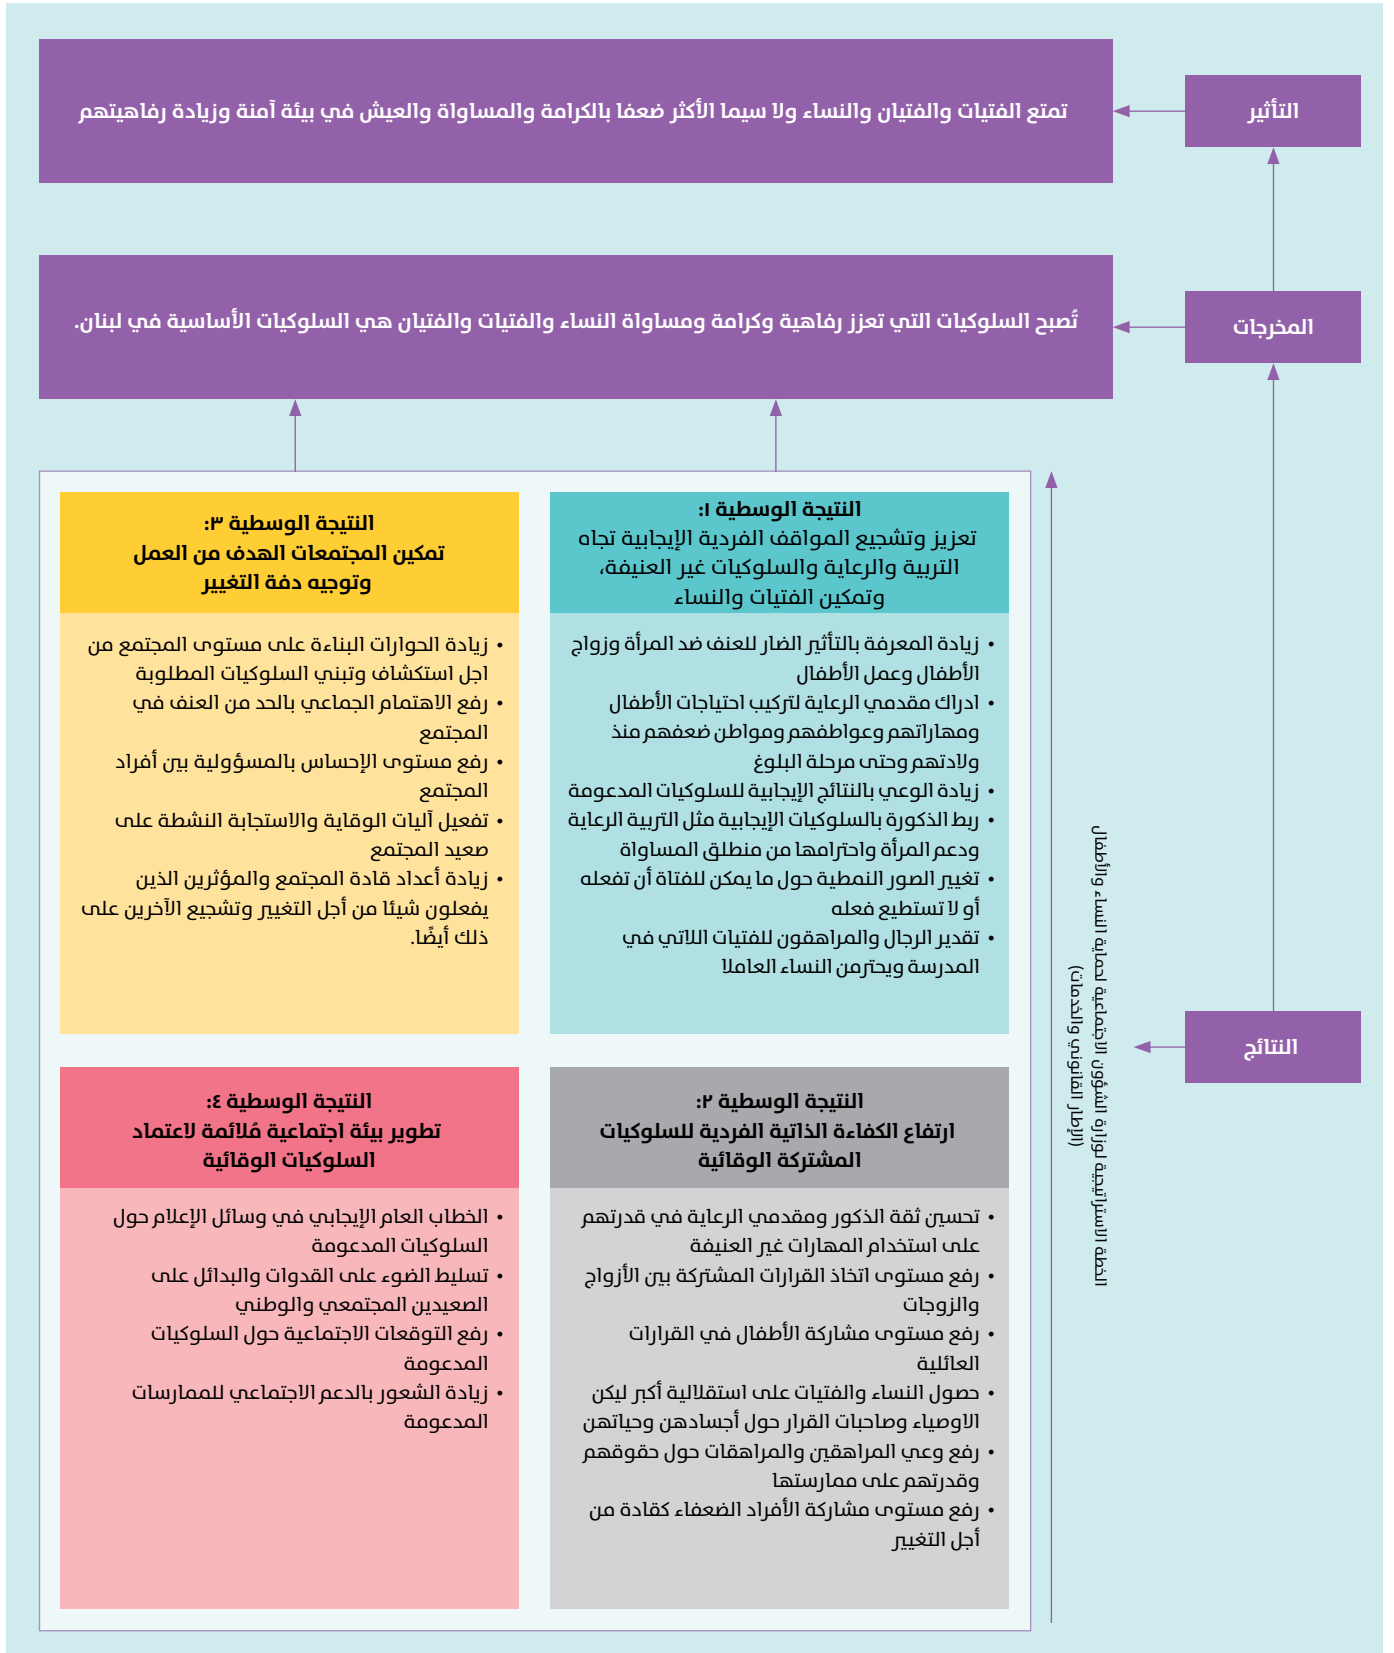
التأثير

تمتع الفتيات والفتيان والنساء ولا سيما الأكثر ضعفا بالكرامة والمساواة والعيش في بيئة آمنة وزيادة رفاهيتهم

المخرجات

تُصبح السلوكيات التي تعزز رفاهية وكرامة ومساواة النساء والفتيات والفتيان هي السلوكيات الأساسية في لبنان.

النتيجة الوسطية ١:
تعزيز وتشجيع المواقف الفردية الإيجابية تجاه التربية والرعاية والسلوكيات غير العنيفة، وتمكين الفتيات والنساء

• زيادة المعرفة بالتأثير الضار للعنف ضد المرأة وزواج الأطفال وعمل الأطفال
• ادراك مقدمي الرعاية لتركيب احتياجات الأطفال ومهاراتهم وعواطفهم ومواطن ضعفهم منذ ولادتهم وحتى مرحلة البلوغ
• زيادة الوعي بالنتائج الإيجابية للسلوكيات المدعومة
• ربط الذكورة بالسلوكيات الإيجابية مثل التربية الرعاية ودعم المرأة واحترامها من منطلق المساواة
• تغيير الصور النمطية حول ما يمكن للفتاة أن تفعله أو لا تستطيع فعله
• تقدير الرجال والمراهقون للفتيات اللاتي في المدرسة ويحترمن النساء العاملا

النتيجة الوسطية ٣:
تمكين المجتمعات الهدف من العمل وتوجيه دفة التغيير

• زيادة الحوارات البناءة على مستوى المجتمع من اجل استكشاف وتبني السلوكيات المطلوبة
• رفع الاهتمام الجماعي بالحد من العنف في المجتمع
• رفع مستوى الإحساس بالمسؤولية بين أفراد المجتمع
• تفعيل آليات الوقاية والاستجابة النشطة على صعيد المجتمع
• زيادة أعداد قادة المجتمع والمؤثرين الذين يفعلون شيئا من أجل التغيير وتشجيع الآخرين على ذلك أيضًا.

النتيجة الوسطية ٢:
ارتفاع الكفاءة الذاتية الفردية للسلوكيات المشتركة الوقائية

• تحسين ثقة الذكور ومقدمي الرعاية في قدرتهم على استخدام المهارات غير العنيفة
• رفع مستوى اتخاذ القرارات المشتركة بين الأزواج والزوجات
• رفع مستوى مشاركة الأطفال في القرارات العائلية
• حصول النساء والفتيات على استقلالية أكبر ليكن الاوصياء وصاحبات القرار حول أجسادهن وحياتهن
• رفع وعي المراهقين والمراهقات حول حقوقهم وقدرتهم على ممارستها
• رفع مستوى مشاركة الأفراد الضعفاء كقادة من أجل التغيير

النتيجة الوسطية ٤:
تطوير بيئة اجتماعية مُلائمة لاعتماد السلوكيات الوقائية

• الخطاب العام الإيجابي في وسائل الإعلام حول السلوكيات المدعومة
• تسليط الضوء على القدوات والبدائل على الصعيدين المجتمعي والوطني
• رفع التوقعات الاجتماعية حول السلوكيات المدعومة
• زيادة الشعور بالدعم الاجتماعي للممارسات المدعومة

النتائج

الخطة الاستراتيجية لوزارة الشؤون الاجتماعية لحماية النساء والأطفال (الإطار القانوني والخدمات)